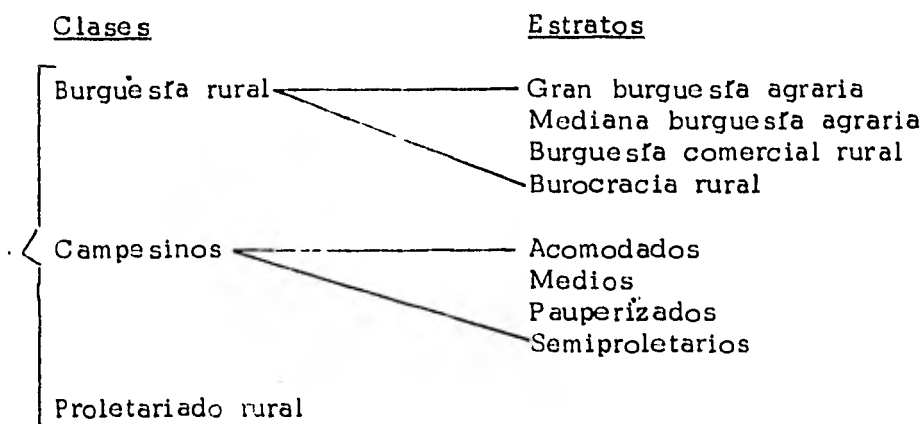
Clases

Estratos

Burguesía rural

Gran burguesía agraria
Mediana burguesía agraria
Burguesía comercial rural
Burocracia rural

Campesinos

Acomodados
Medios
Pauperizados
Semiproletarios

Proletariado rural